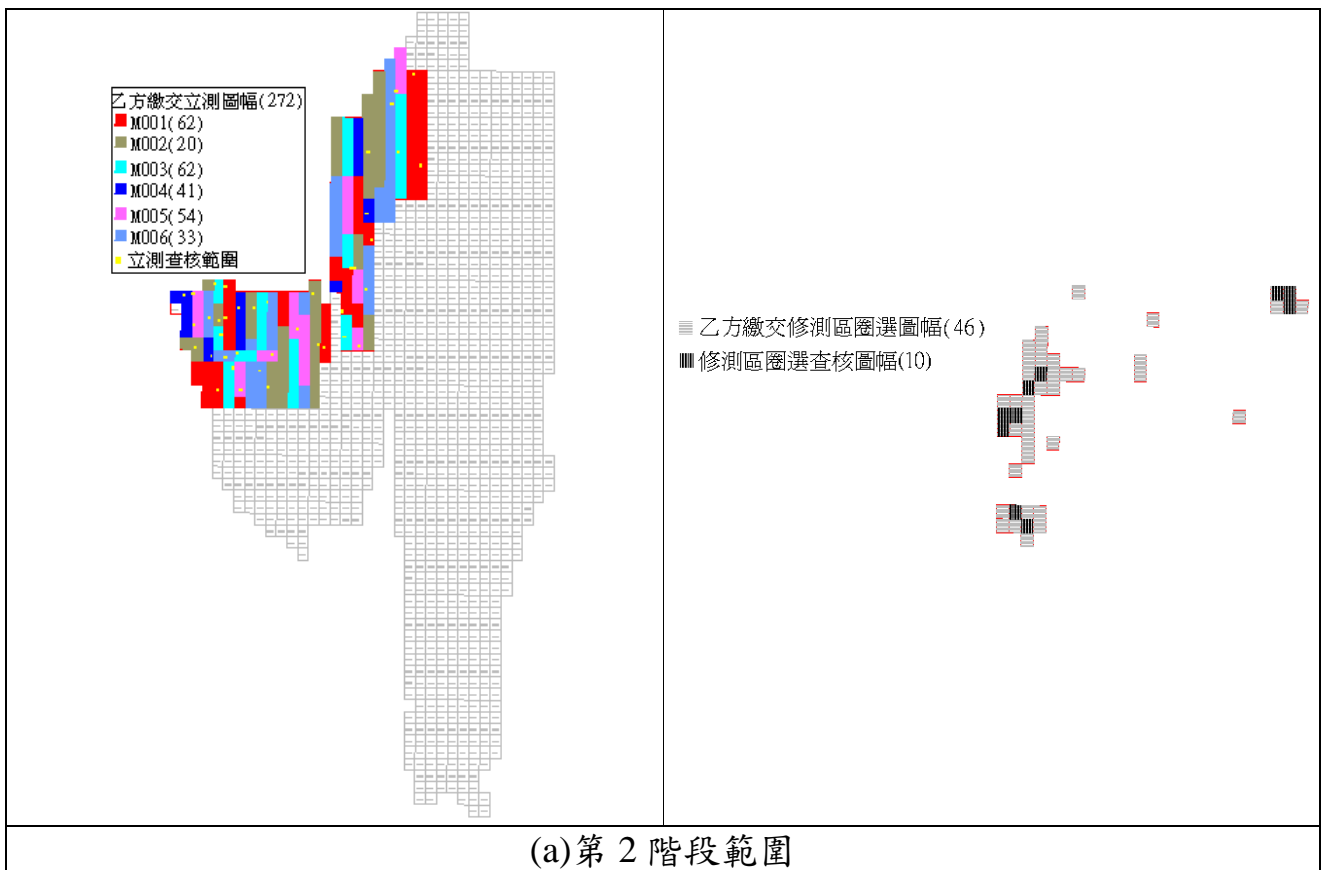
| 乙方繳交立測圖幅(272)<br>M001(62)<br>M002(20)<br>M003(62)<br>M004(41)<br>M005(54)<br>M006(33)<br>立測查核範圍 | 乙方繳交修測區圈選圖幅(46)<br>修測區圈選查核圖幅(10) |
|---|---|
| (a)第 2 階段範圍 | |